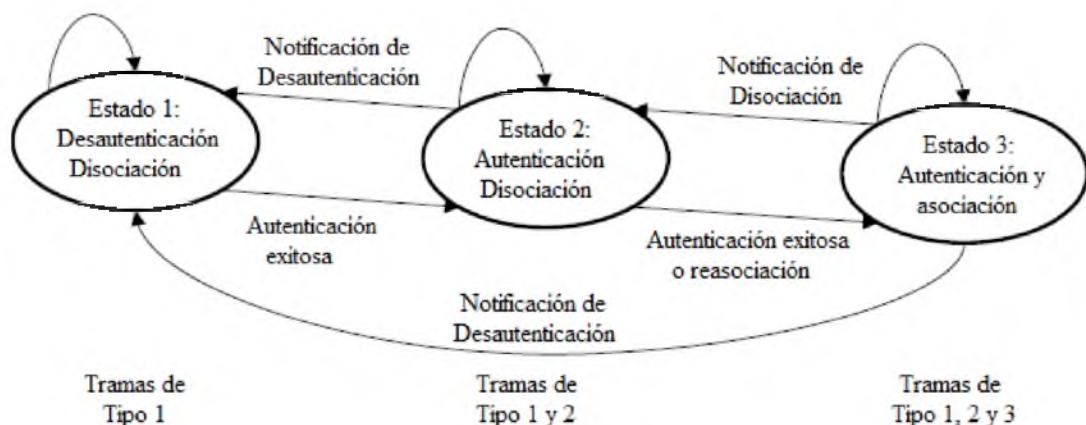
Notificación de Desautenticación

Notificación de Disociación

Estado 1: Desautenticación Disociación

Estado 2: Autenticación Disociación

Estado 3: Autenticación y asociación

Autenticación exitosa

Autenticación exitosa o reasociación

Notificación de Desautenticación

Tramas de Tipo 1

Tramas de Tipo 1 y 2

Tramas de Tipo 1, 2 y 3